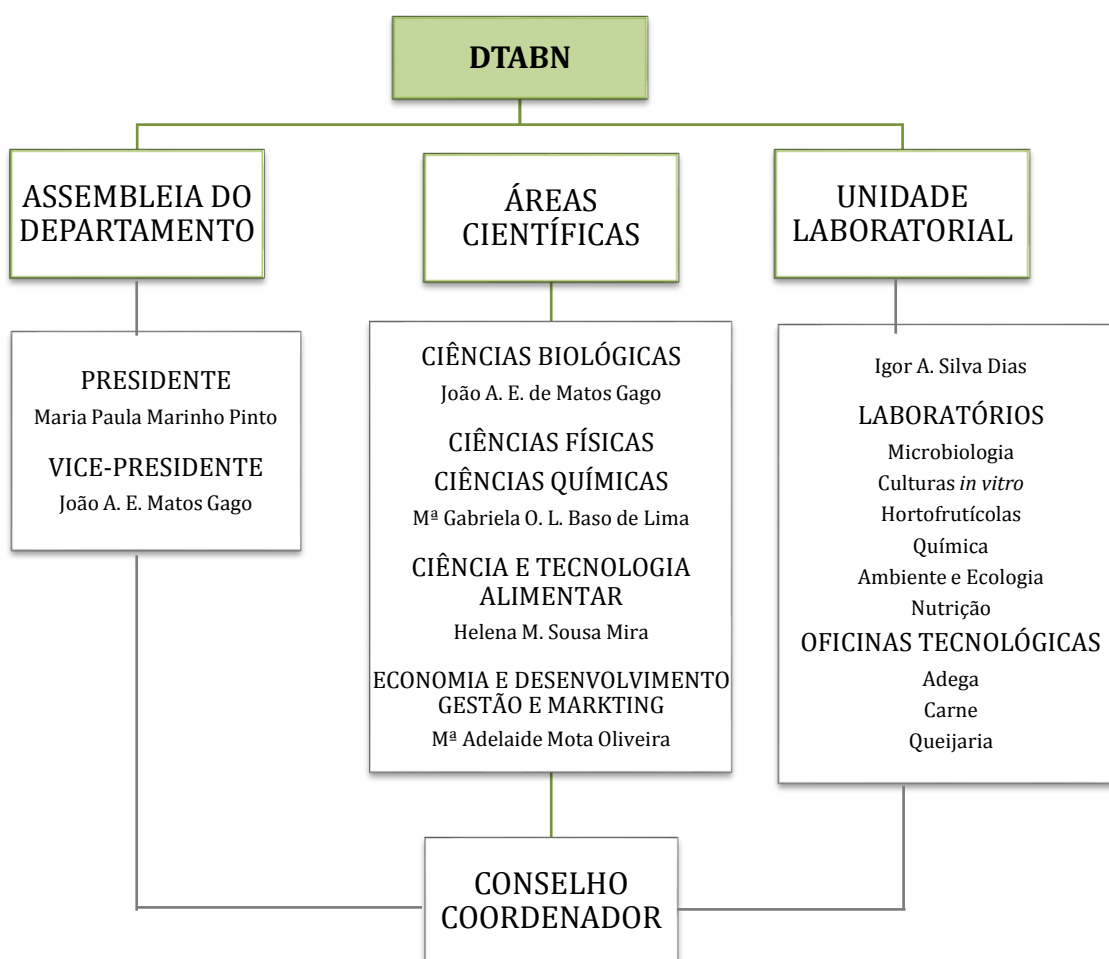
DTABN

ASSEMBLEIA DO DEPARTAMENTO

ÁREAS CIENTÍFICAS

UNIDADE LABORATORIAL

PRESIDENTE
Maria Paula Marinho Pinto

VICE-PRESIDENTE
João A. E. Matos Gago

CIÊNCIAS BIOLÓGICAS
João A. E. de Matos Gago

CIÊNCIAS FÍSICAS
CIÊNCIAS QUÍMICAS
Mª Gabriela O. L. Baso de Lima

CIÊNCIA E TECNOLOGIA ALIMENTAR
Helena M. Sousa Mira

ECONOMIA E DESENVOLVIMENTO
GESTÃO E MARKTING
Mª Adelaide Mota Oliveira

Igor A. Silva Dias

LABORATÓRIOS
Microbiologia
Culturas *in vitro*
Hortofrutícolas
Química
Ambiente e Ecologia
Nutrição

OFICINAS TECNOLÓGICAS
Adega
Carne
Queijaria

CONSELHO COORDENADOR